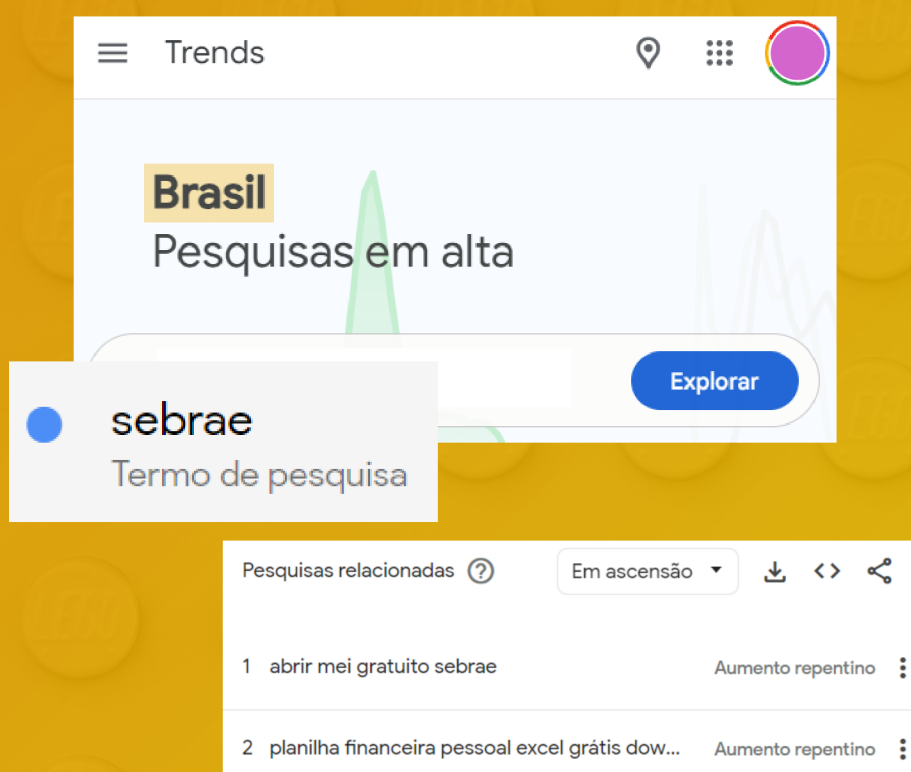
Trends

Brasil
Pesquisas em alta

Explorar

sebrae
Termo de pesquisa

Pesquisas relacionadas

Em ascensão

1 abrir mei gratuito sebrae
Aumento repentino

2 planilha financeira pessoal excel grátis dow...
Aumento repentino